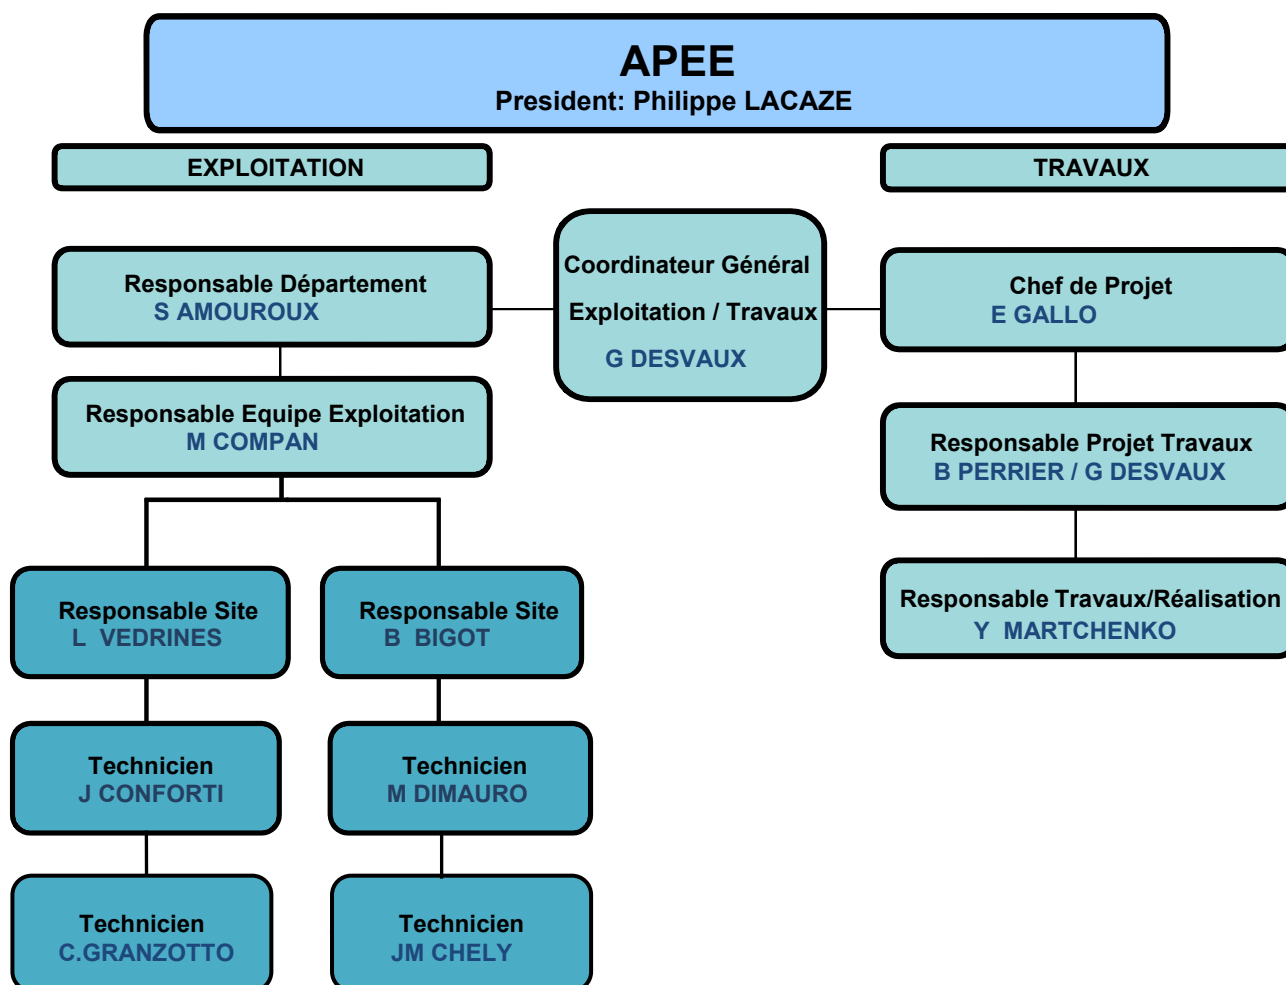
APEE
President: Philippe LACAZE

EXPLOITATION

TRAVAUX

Responsable Département
S AMOUROUX

Coordinateur Général
Exploitation / Travaux
G DESVAUX

Chef de Projet
E GALLO

Responsable Equipe Exploitation
M COMPAN

Responsable Projet Travaux
B PERRIER / G DESVAUX

Responsable Travaux/Réalisation
Y MARTCHENKO

Responsable Site
L VEDRINES

Responsable Site
B BIGOT

Technicien
J CONFORTI

Technicien
M DIMAURO

Technicien
C.GRANZOTTO

Technicien
JM CHELY